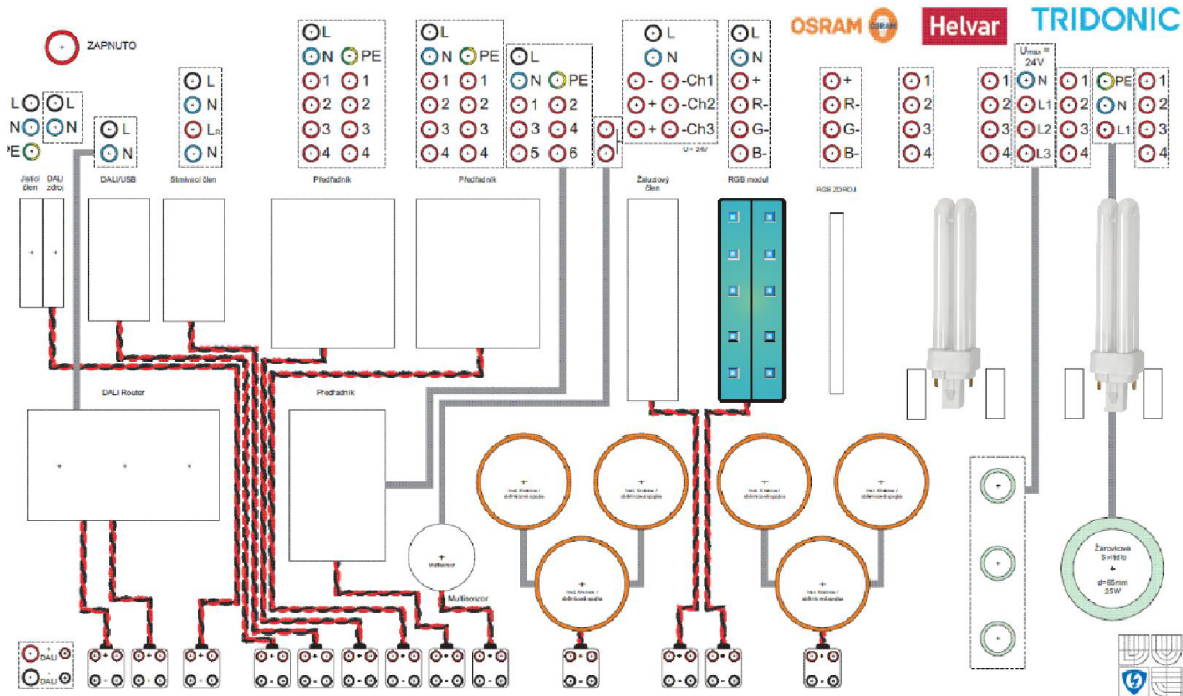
ZAPNUTO

OSRAM
Helvar
TRIDONIC

L L
N N
PE

L
N

L
N
L$_D$
N

L
N PE
1 1
2 2
3 3
4 4

L
N PE
1 1
2 2
3 3
4 4

L
N PE
1 2
3 4
5 6

L
N
- -Ch1
+ -Ch2
+ -Ch3
U= 24V

L
N
+
R-
G-
B-

+
R-
G-
B-

1
2
3
4

1
2
3
4

$U_{max}$ = 24V
N
L1
L2
L3

1
2
3
4

PE
N
L1

1
2
3
4

Jisticí člen
DALI zdroj
DALI/USB
Stmívací člen
Předřadník
Předřadník
Žaluziový člen
RGB modul
RGB ZDROJ

DALI Router
Předřadník
Voltmetr
Multisenzor

Žárovková
d=65mm
55W

DALI
DALI